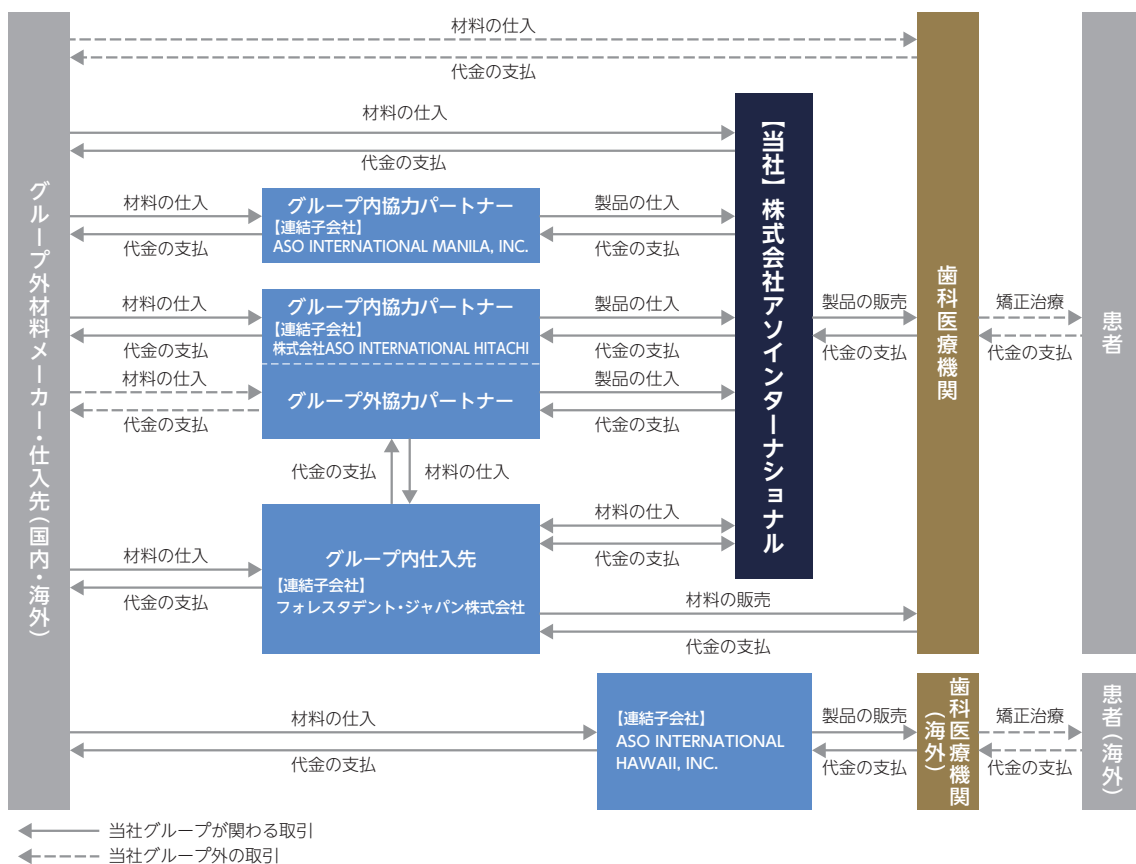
グループ外材料メーカー・仕入先（国内・海外）

材料の仕入
代金の支払

材料の仕入
代金の支払

【当社】株式会社アソインターナショナル

材料の仕入
代金の支払

グループ内協力パートナー
【連結子会社】
ASO INTERNATIONAL MANILA, INC.

製品の仕入
代金の支払

材料の仕入
代金の支払

グループ内協力パートナー
【連結子会社】
株式会社ASO INTERNATIONAL HITACHI

製品の仕入
代金の支払

材料の仕入
代金の支払

グループ外協力パートナー

製品の仕入
代金の支払

代金の支払
材料の仕入

材料の仕入
代金の支払

グループ内仕入先
【連結子会社】
フォレスタデント・ジャパン株式会社

材料の仕入
代金の支払

材料の販売
代金の支払

製品の販売
代金の支払

歯科医療機関

矯正治療
代金の支払

患者

材料の仕入
代金の支払

【連結子会社】
ASO INTERNATIONAL HAWAII, INC.

製品の販売
代金の支払

歯科医療機関（海外）

矯正治療
代金の支払

患者（海外）

当社グループが関わる取引
当社グループ外の取引